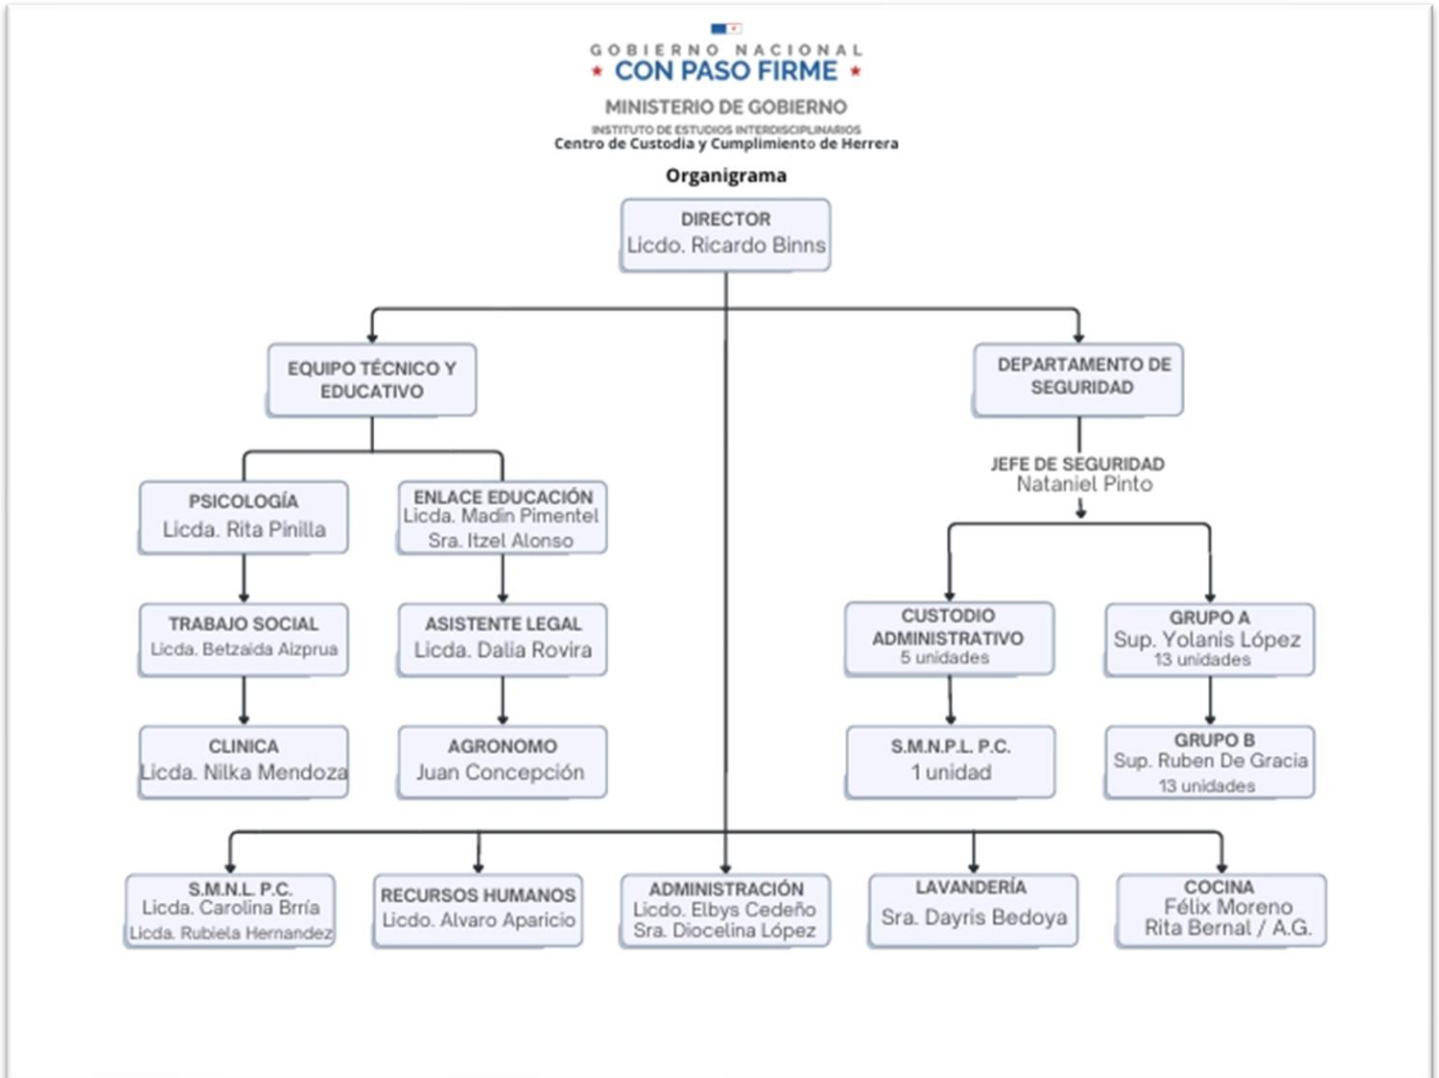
GOBIERNO NACIONAL
CON PASO FIRME

MINISTERIO DE GOBIERNO

INSTITUTO DE ESTUDIOS INTERDISCIPLINARIOS
Centro de Custodia y Cumplimiento de Herrera

Organigrama

DIRECTOR
Licdo. Ricardo Binns

EQUIPO TÉCNICO Y EDUCATIVO

PSICOLOGÍA
Licda. Rita Pinilla

TRABAJO SOCIAL
Licda. Betzaida Aizprua

CLINICA
Licda. Nilka Mendoza

ENLACE EDUCACIÓN
Licda. Madin Pimentel
Sra. Itzel Alonso

ASISTENTE LEGAL
Licda. Dalia Rovira

AGRONOMO
Juan Concepción

DEPARTAMENTO DE SEGURIDAD

JEFE DE SEGURIDAD
Nataniel Pinto

CUSTODIO ADMINISTRATIVO
5 unidades

S.M.N.P.L. P.C.
1 unidad

GRUPO A
Sup. Yolanis López
13 unidades

GRUPO B
Sup. Ruben De Gracia
13 unidades

S.M.N.L. P.C.
Licda. Carolina Brría
Licda. Rubiela Hernandez

RECURSOS HUMANOS
Licdo. Alvaro Aparicio

ADMINISTRACIÓN
Licdo. Elbys Cedeño
Sra. Diocelina López

LAVANDERÍA
Sra. Dayris Bedoya

COCINA
Félix Moreno
Rita Bernal / A.G.